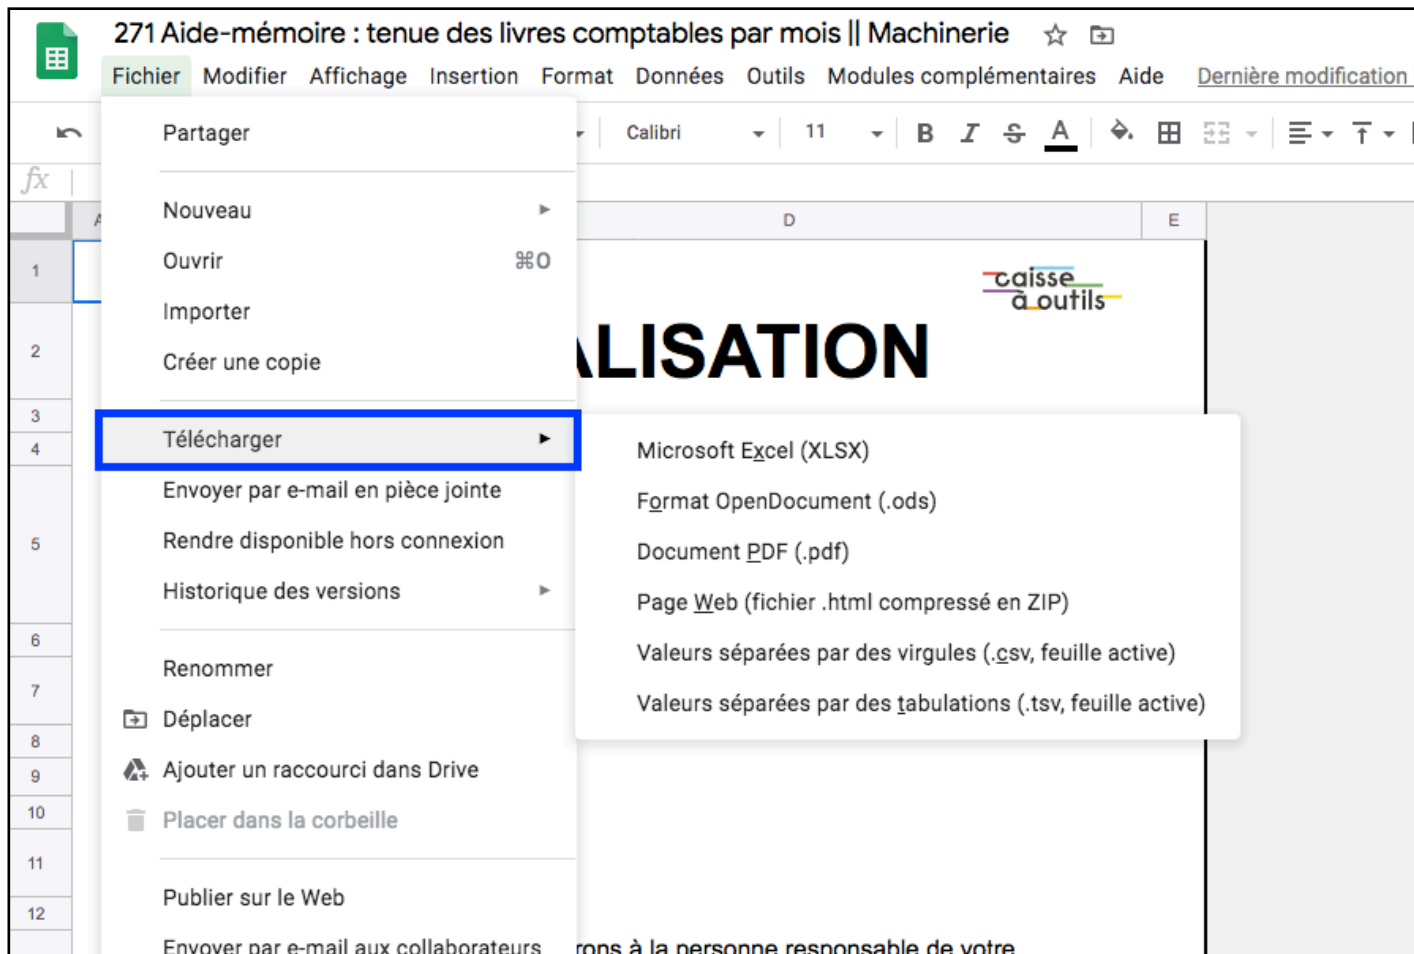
271 Aide-mémoire : tenue des livres comptables par mois || Machinerie

Fichier Modifier Affichage Insertion Format Données Outils Modules complémentaires Aide Dernière modification

Calibri 11 B I S A

fx

A D E

1
2
3
4
5
6
7
8
9
10
11
12

caisse à outils

ALISATION

rons à la personne responsable de votre

Partager

Nouveau
Ouvrir ⌘O
Importer
Créer une copie

Télécharger
Envoyer par e-mail en pièce jointe
Rendre disponible hors connexion
Historique des versions

Renommer
Déplacer
Ajouter un raccourci dans Drive
Placer dans la corbeille

Publier sur le Web
Envoyer par e-mail aux collaborateurs

Microsoft Excel (XLSX)
Format OpenDocument (.ods)
Document PDF (.pdf)
Page Web (fichier .html compressé en ZIP)
Valeurs séparées par des virgules (.csv, feuille active)
Valeurs séparées par des tabulations (.tsv, feuille active)